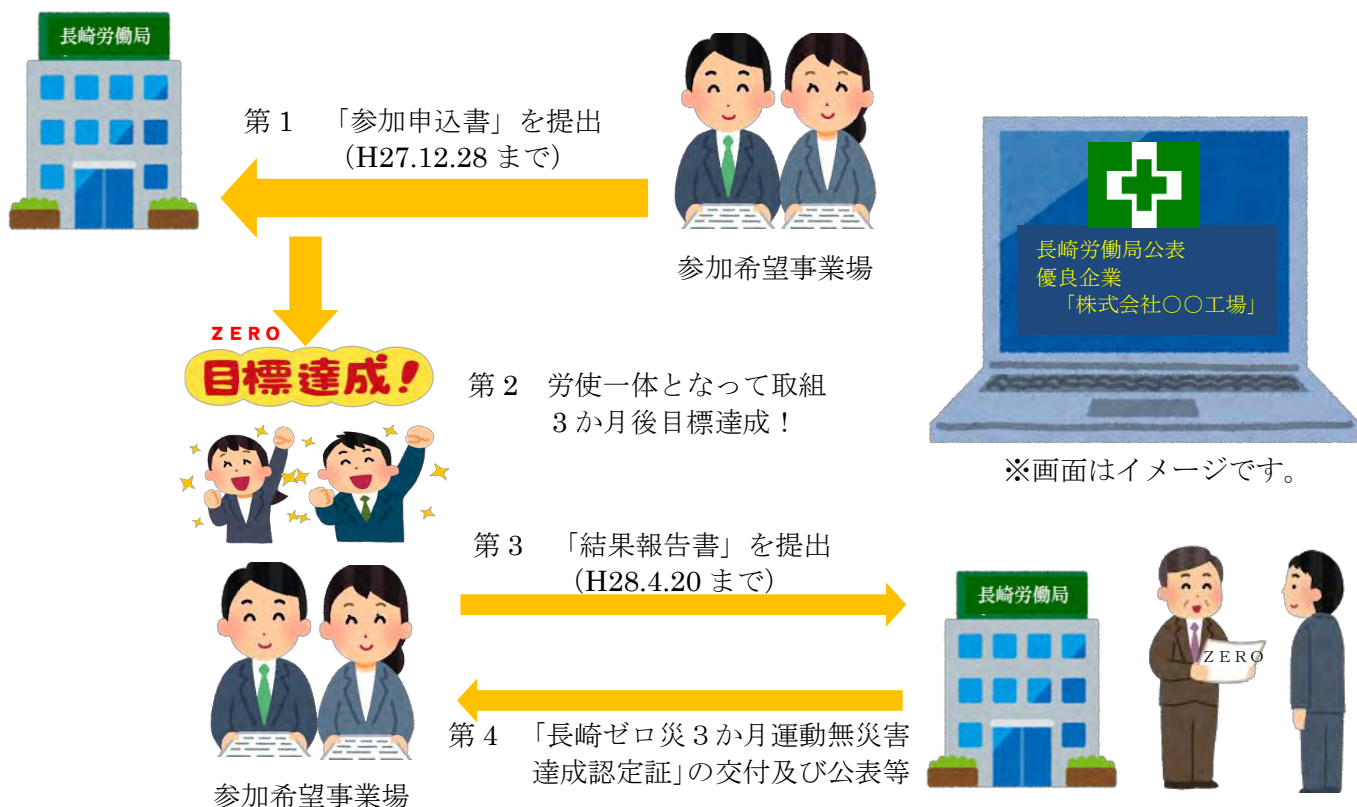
長崎労働局

第１　「参加申込書」を提出
（H27.12.28 まで）

参加希望事業場

長崎労働局公表
優良企業
「株式会社〇〇工場」

ZERO
目標達成！

第２　労使一体となって取組
３か月後目標達成！

※画面はイメージです。

第３　「結果報告書」を提出
（H28.4.20 まで）

長崎労働局

ZERO

第４　「長崎ゼロ災３か月運動無災害達成認定証」の交付及び公表等

参加希望事業場